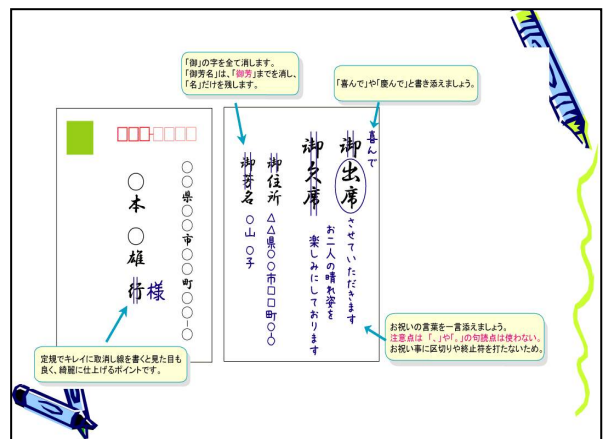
「御」の字を全て消します。
「御芳名」は、「御芳」までを消し、「名」だけを残します。

「喜んで」や「慶んで」と書き添えましょう。

〇〇県〇〇市〇〇町〇〇〇

〇本 〇雄 行様

御出席
御欠席

喜んで させていただきます

お二人の晴れ姿を楽しみにしております

御住所 △△県〇〇市□□町〇〇

御芳名 〇山 〇子

定規でキレイに取消し線を書くと見た目も良く、綺麗に仕上げるポイントです。

お祝いの言葉を一言添えましょう。
注意点は「、」や「。」の句読点は使わない。
お祝い事に区切りや終止符を打たないため。